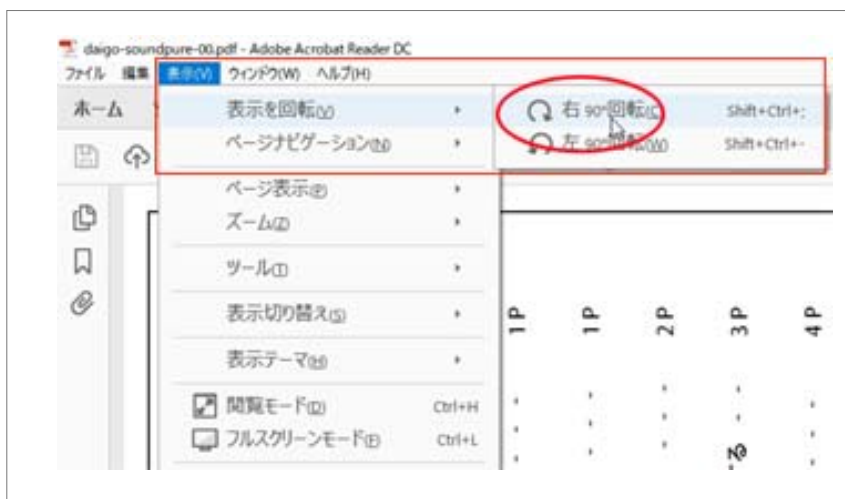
daigo-soundpure-00.pdf - Adobe Acrobat Reader DC
ファイル 編集 表示(V) ウィンドウ(W) ヘルプ(H)
ホーム
表示を回転(V)
ページナビゲーション(N)
ページ表示(P)
ズーム(Z)
ツール(T)
表示切り替え(S)
表示テーマ(H)
閲覧モード(D) Ctrl+H
フルスクリーンモード(F) Ctrl+L
右 90°回転(C) Shift+Ctrl+;
左 90°回転(W) Shift+Ctrl+-
1P
1P
2P
3P
4P